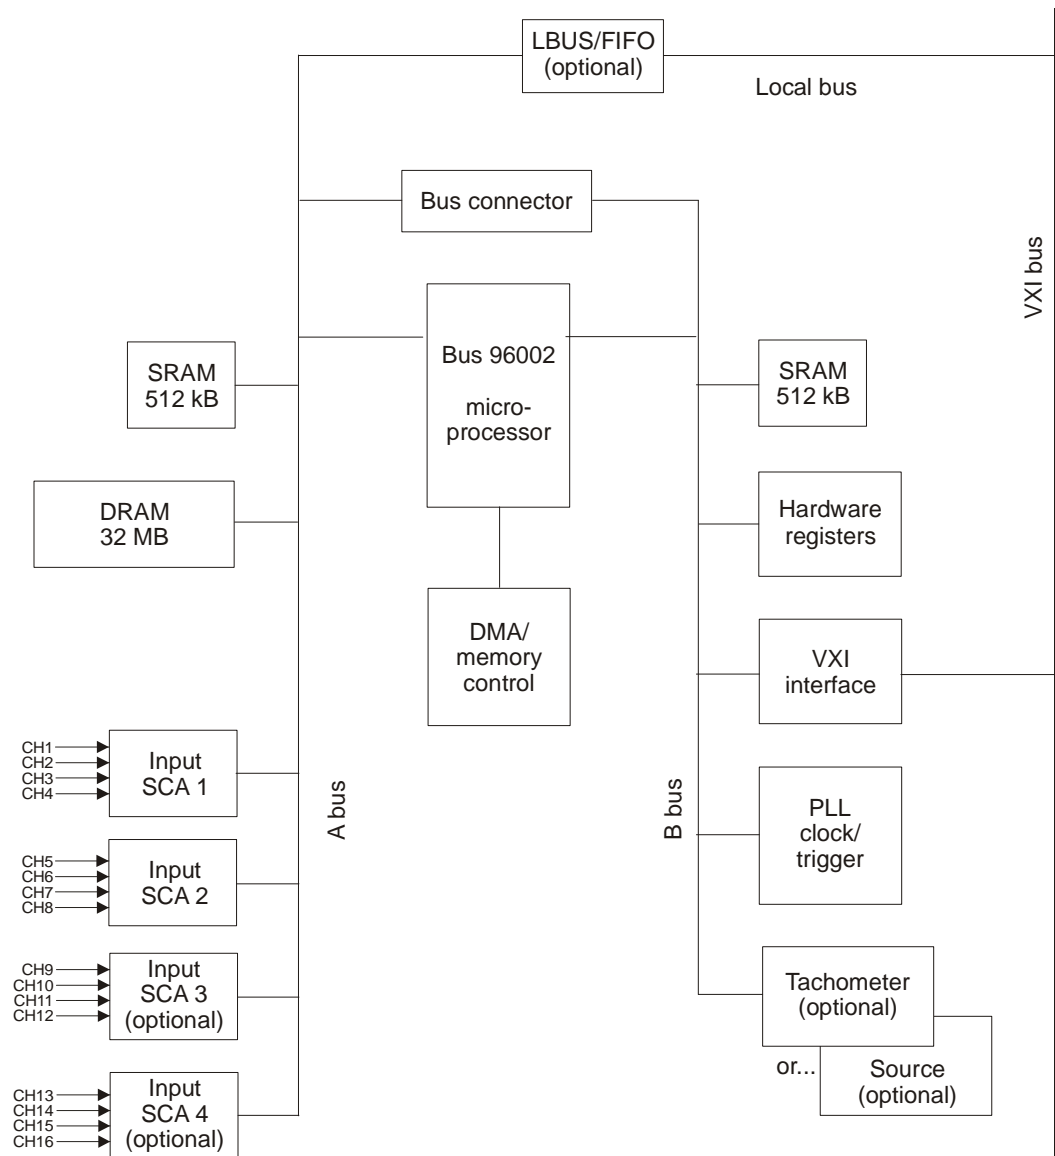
LBUS/FIFO
(optional)

Local bus

Bus connector

VXI bus

Bus 96002

micro-
processor

SRAM
512 kB

SRAM
512 kB

DRAM
32 MB

Hardware
registers

DMA/
memory
control

VXI
interface

CH1
CH2
CH3
CH4

Input
SCA 1

A bus

B bus

PLL
clock/
trigger

CH5
CH6
CH7
CH8

Input
SCA 2

CH9
CH10
CH11
CH12

Input
SCA 3
(optional)

Tachometer
(optional)

or...

Source
(optional)

CH13
CH14
CH15
CH16

Input
SCA 4
(optional)